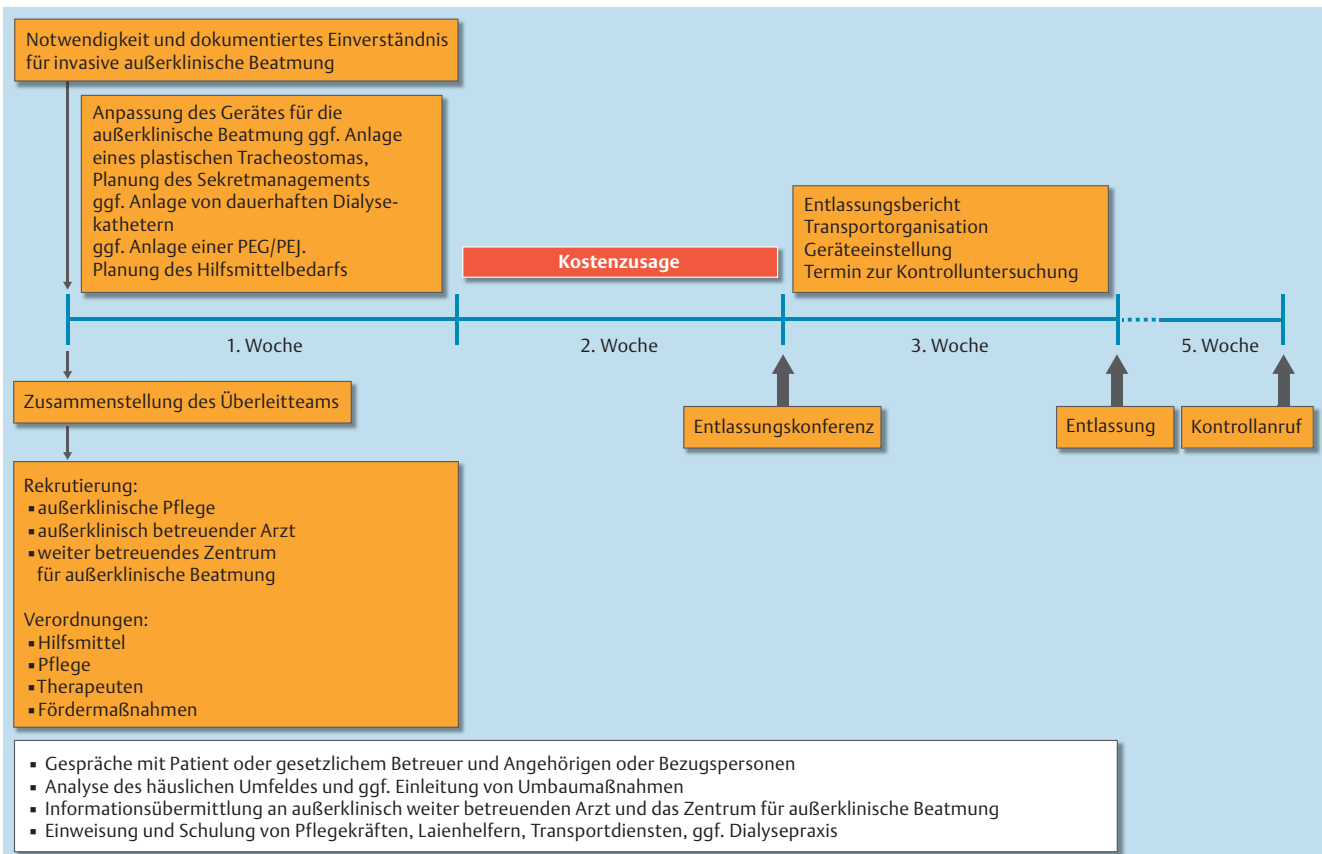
Notwendigkeit und dokumentiertes Einverständnis für invasive außerklinische Beatmung

Anpassung des Gerätes für die außerklinische Beatmung ggf. Anlage eines plastischen Tracheostomas, Planung des Sekretmanagements ggf. Anlage von dauerhaften Dialysekathetern ggf. Anlage einer PEG/PEJ. Planung des Hilfsmittelbedarfs

Kostenzusage

Entlassungsbericht
Transportorganisation
Geräteeinstellung
Termin zur Kontrolluntersuchung

1. Woche

2. Woche

3. Woche

5. Woche

Zusammenstellung des Überleitteams

Entlassungskonferenz

Entlassung

Kontrollanruf

Rekrutierung:
▪ außerklinische Pflege
▪ außerklinisch betreuender Arzt
▪ weiter betreuendes Zentrum für außerklinische Beatmung

Verordnungen:
▪ Hilfsmittel
▪ Pflege
▪ Therapeuten
▪ Fördermaßnahmen

▪ Gespräche mit Patient oder gesetzlichem Betreuer und Angehörigen oder Bezugspersonen
▪ Analyse des häuslichen Umfeldes und ggf. Einleitung von Umbaumaßnahmen
▪ Informationsübermittlung an außerklinisch weiter betreuenden Arzt und das Zentrum für außerklinische Beatmung
▪ Einweisung und Schulung von Pflegekräften, Laienhelfern, Transportdiensten, ggf. Dialysepraxis